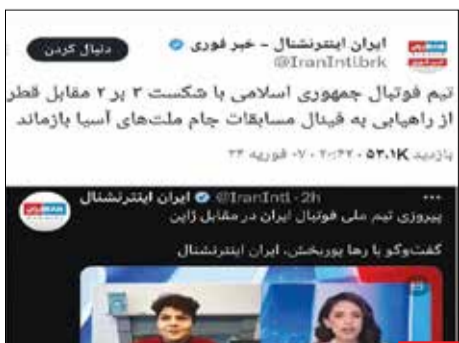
ایران اینترنشنال - خبر فوری
@IranIntlbrk
دنبال کردن

تیم فوتبال جمهوری اسلامی با شکست ۳ بر ۲ مقابل قطر از راهیابی به فینال مسابقات جام ملت‌های آسیا بازماند

بازدید ۵۳.۱K · ۲:۲۲ ب.ظ · ۰۷ فوریه ۲۴

ایران اینترنشنال @IranIntl · 2h
پیروزی تیم ملی فوتبال ایران در مقابل ژاپن

گفت‌وگو با رها پوربخش، ایران اینترنشنال